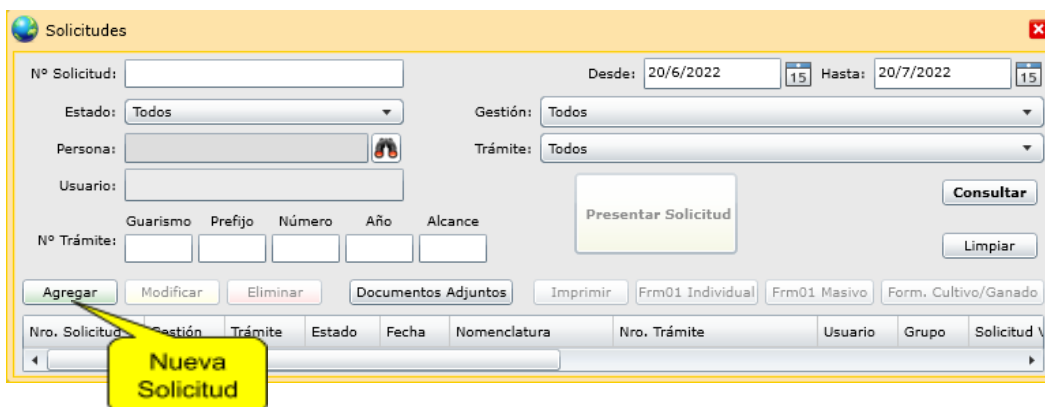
Solicitudes

Nº Solicitud:

Desde: 20/6/2022 15 Hasta: 20/7/2022 15

Estado: Todos

Gestión: Todos

Persona:

Trámite: Todos

Usuario:

Presentar Solicitud

Consultar

Guarismo Prefijo Número Año Alcance

Nº Trámite:

Limpiar

Agregar Modificar Eliminar Documentos Adjuntos Imprimir Frm01 Individual Frm01 Masivo Form. Cultivo/Ganado

| Nro. Solicitud | Gestión | Trámite | Estado | Fecha | Nomenclatura | Nro. Trámite | Usuario | Grupo | Solicitud V |
|---|---|---|---|---|---|---|---|---|---|

Nueva Solicitud